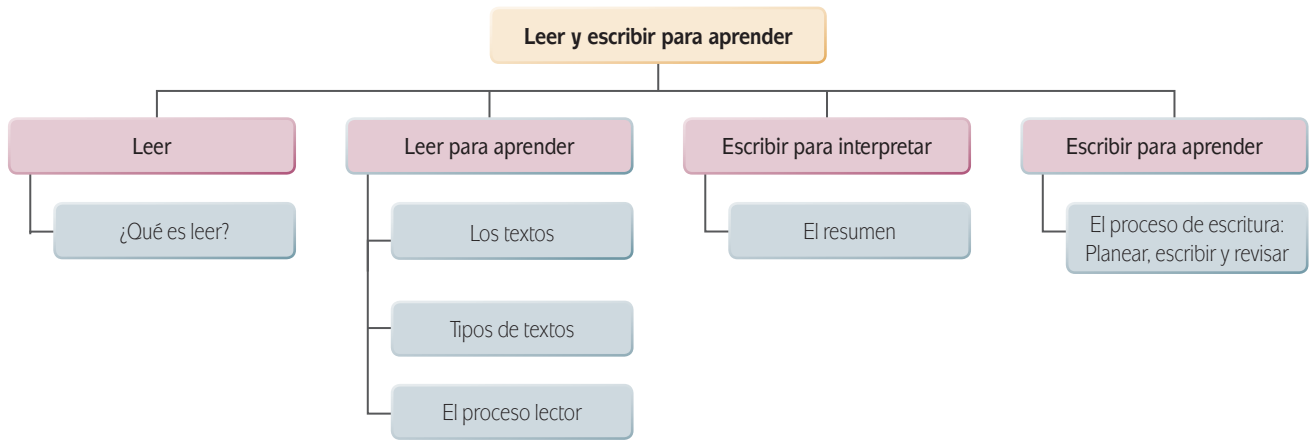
Leer y escribir para aprender

Leer

¿Qué es leer?

Leer para aprender

Los textos

Tipos de textos

El proceso lector

Escribir para interpretar

El resumen

Escribir para aprender

El proceso de escritura: Planear, escribir y revisar